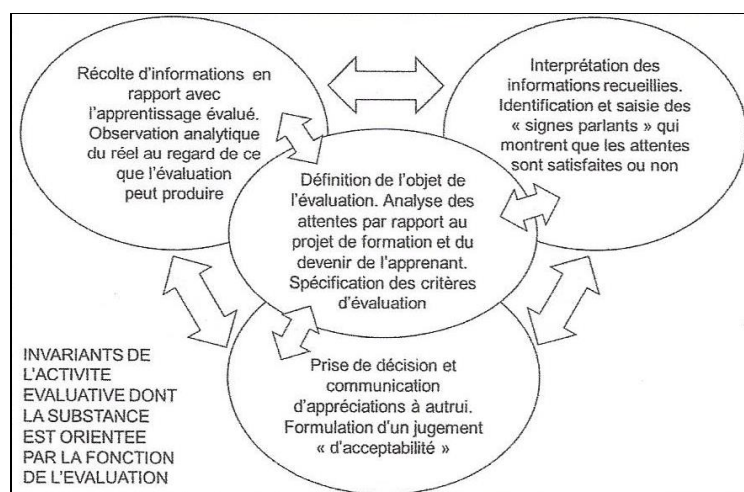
Récolte d'informations en rapport avec l'apprentissage évalué. Observation analytique du réel au regard de ce que l'évaluation peut produire

Interprétation des informations recueillies. Identification et saisie des « signes parlants » qui montrent que les attentes sont satisfaites ou non

Définition de l'objet de l'évaluation. Analyse des attentes par rapport au projet de formation et du devenir de l'apprenant. Spécification des critères d'évaluation

Prise de décision et communication d'appréciations à autrui. Formulation d'un jugement « d'acceptabilité »

INVARIANTS DE L'ACTIVITE EVALUATIVE DONT LA SUBSTANCE EST ORIENTEE PAR LA FONCTION DE L'EVALUATION